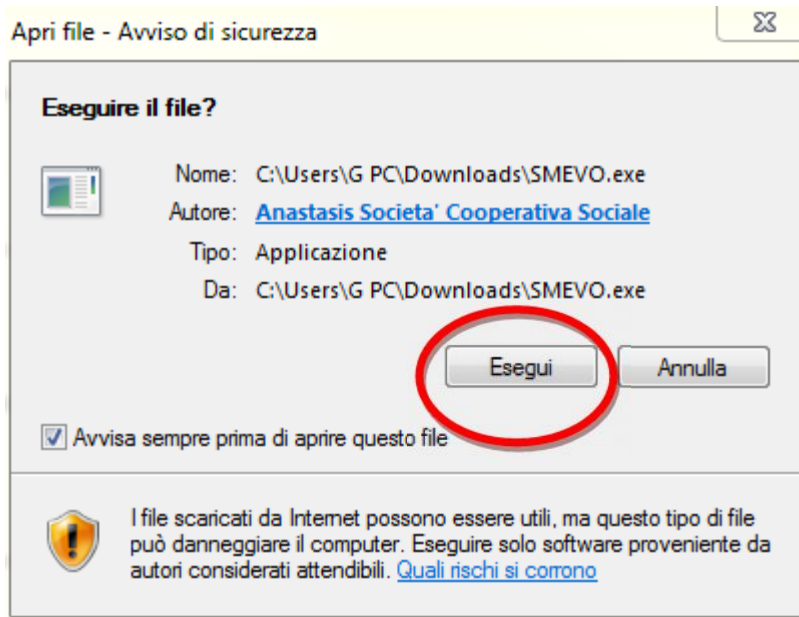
Apri file - Avviso di sicurezza

Eseguire il file?

Nome: C:\Users\G PC\Downloads\SMEVO.exe
Autore: Anastasis Societa' Cooperativa Sociale
Tipo: Applicazione
Da: C:\Users\G PC\Downloads\SMEVO.exe

Esegui
Annulla

Avvisa sempre prima di aprire questo file

I file scaricati da Internet possono essere utili, ma questo tipo di file può danneggiare il computer. Eseguire solo software proveniente da autori considerati attendibili. Quali rischi si corrono